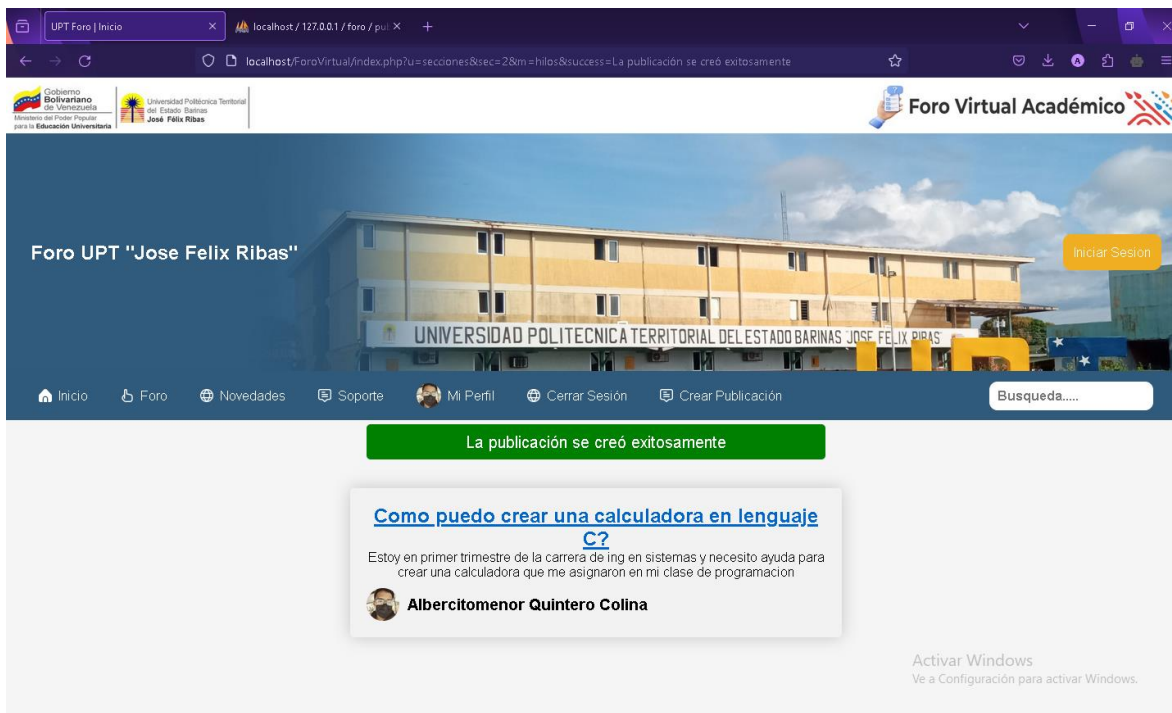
UPT Foro | Inicio
localhost / 127.0.0.1 / foro / pu
localhost/ForoVirtual/index.php?u=secciones&sec=2&m=hilos&success=La publicación se creó exitosamente

Gobierno Bolivariano de Venezuela
Ministerio del Poder Popular para la Educación Universitaria
Universidad Politécnica Territorial del Estado Barinas José Félix Ribas

Foro Virtual Académico

Foro UPT "Jose Felix Ribas"

UNIVERSIDAD POLITECNICA TERRITORIAL DEL ESTADO BARINAS "JOSE FELIX RIBAS"

Iniciar Sesion

Inicio Foro Novedades Soporte Mi Perfil Cerrar Sesión Crear Publicación

Busqueda.....

La publicación se creó exitosamente

Como puedo crear una calculadora en lenguaje C?

Estoy en primer trimestre de la carrera de ing en sistemas y necesito ayuda para crear una calculadora que me asignaron en mi clase de programacion

Albercitomenor Quintero Colina

Activar Windows
Ve a Configuración para activar Windows.